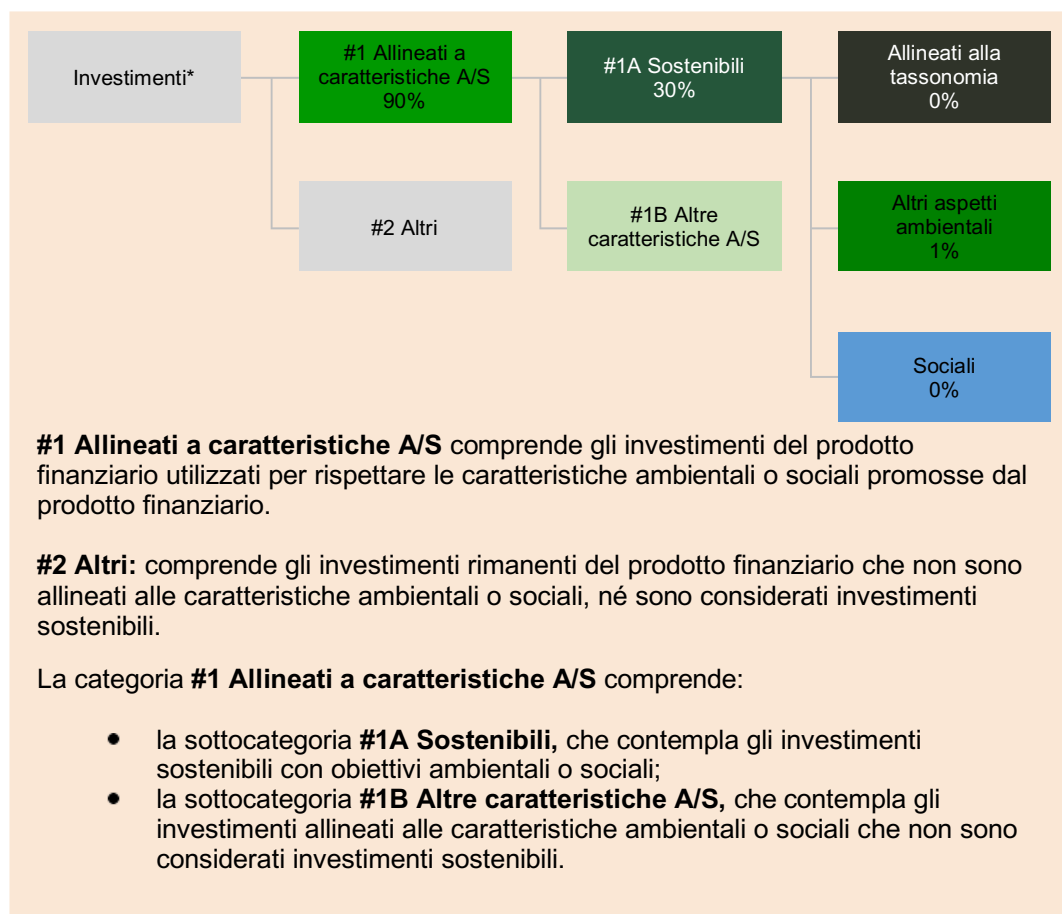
Investimenti*

#1 Allineati a caratteristiche A/S
90%

#1A Sostenibili
30%

Allineati alla tassonomia
0%

#2 Altri

#1B Altre caratteristiche A/S

Altri aspetti ambientali
1%

Sociali
0%

**#1 Allineati a caratteristiche A/S** comprende gli investimenti del prodotto finanziario utilizzati per rispettare le caratteristiche ambientali o sociali promosse dal prodotto finanziario.

**#2 Altri:** comprende gli investimenti rimanenti del prodotto finanziario che non sono allineati alle caratteristiche ambientali o sociali, né sono considerati investimenti sostenibili.

La categoria **#1 Allineati a caratteristiche A/S** comprende:

- la sottocategoria **#1A Sostenibili,** che contempla gli investimenti sostenibili con obiettivi ambientali o sociali;
- la sottocategoria **#1B Altre caratteristiche A/S,** che contempla gli investimenti allineati alle caratteristiche ambientali o sociali che non sono considerati investimenti sostenibili.